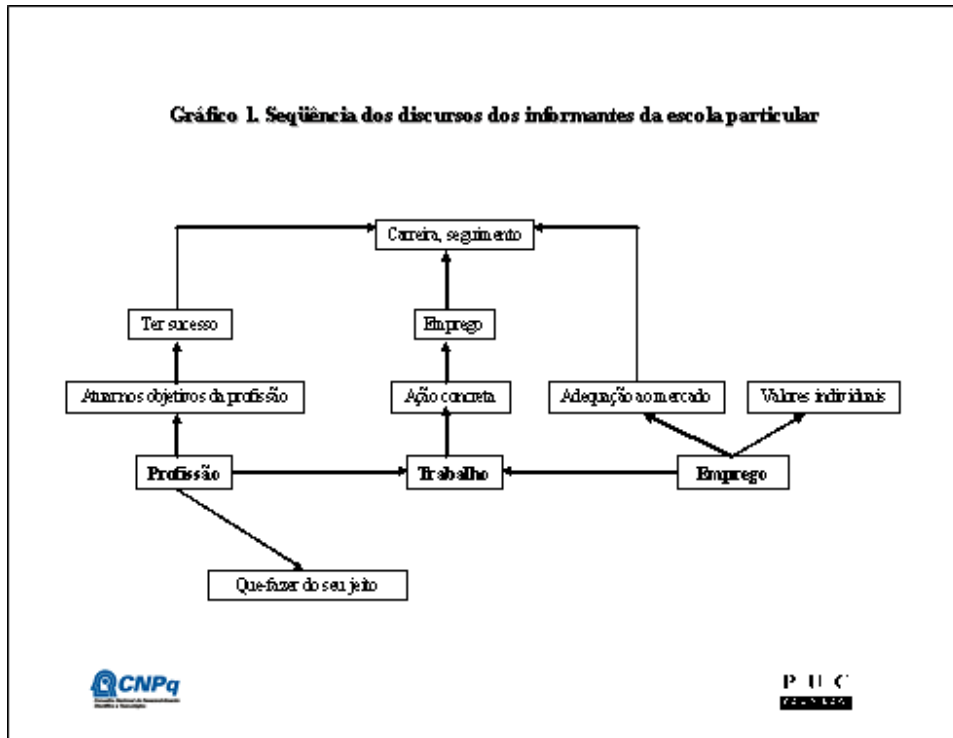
Gráfico 1. Seqüência dos discursos dos informantes da escola particular

Carreira, seguimento

Ter sucesso

Emprego

Atuar nos objetivos da profissão

Ação concreta

Adequação ao mercado

Valores individuais

Profissão

Trabalho

Emprego

Que fazer do seu jeito

CNPq

Conselho Nacional de Desenvolvimento Científico e Tecnológico

P U C

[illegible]